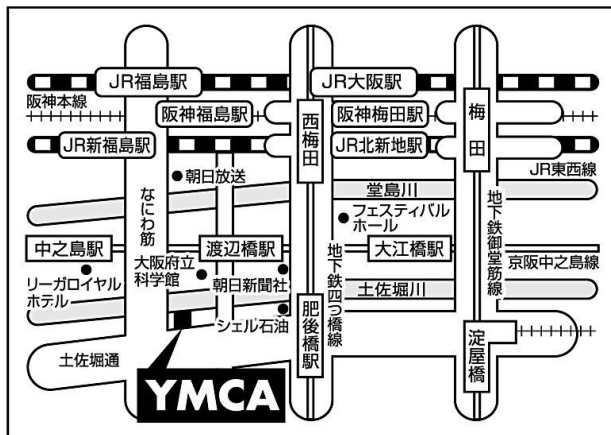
JR福島駅
JR大阪駅
阪神本線
阪神福島駅
阪神梅田駅
梅田
西梅田
JR新福島駅
JR北新地駅
朝日放送
JR東西線
なにわ筋
堂島川
フェスティバルホール
地下鉄御堂筋線
中之島駅
渡辺橋駅
地下鉄四つ橋線
大江橋駅
京阪中之島線
リーガロイヤルホテル
大阪府立科学館
朝日新聞社
土佐堀川
シェル石油
肥後橋駅
淀屋橋
土佐堀通
YMCA